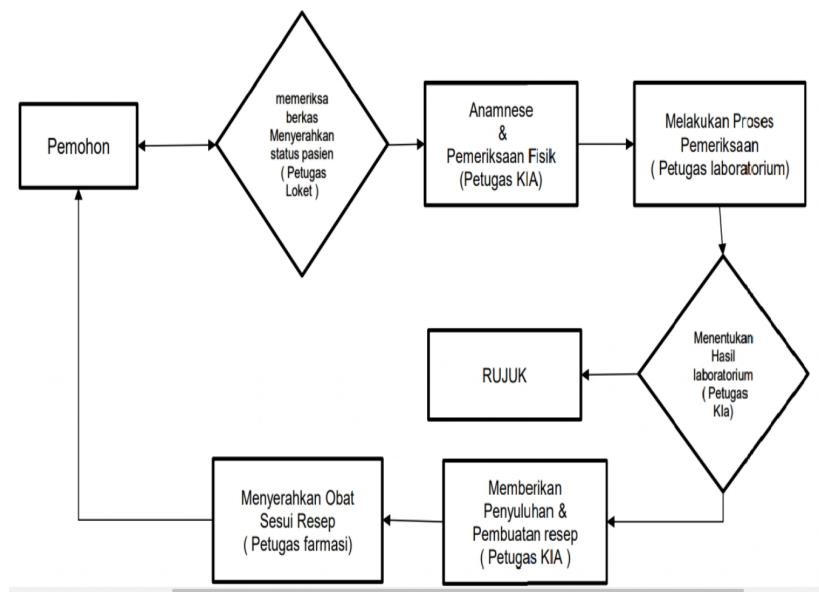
Pemohon

memeriksa berkas Menyerahkan status pasien ( Petugas Loket )

Anamnese & Pemeriksaan Fisik (Petugas KIA)

Melakukan Proses Pemeriksaan ( Petugas laboratorium)

Menentukan Hasil laboratorium ( Petugas Kla)

RUJUK

Memberikan Penyuluhan & Pembuatan resep ( Petugas KIA )

Menyerahkan Obat Sesui Resep ( Petugas farmasi)